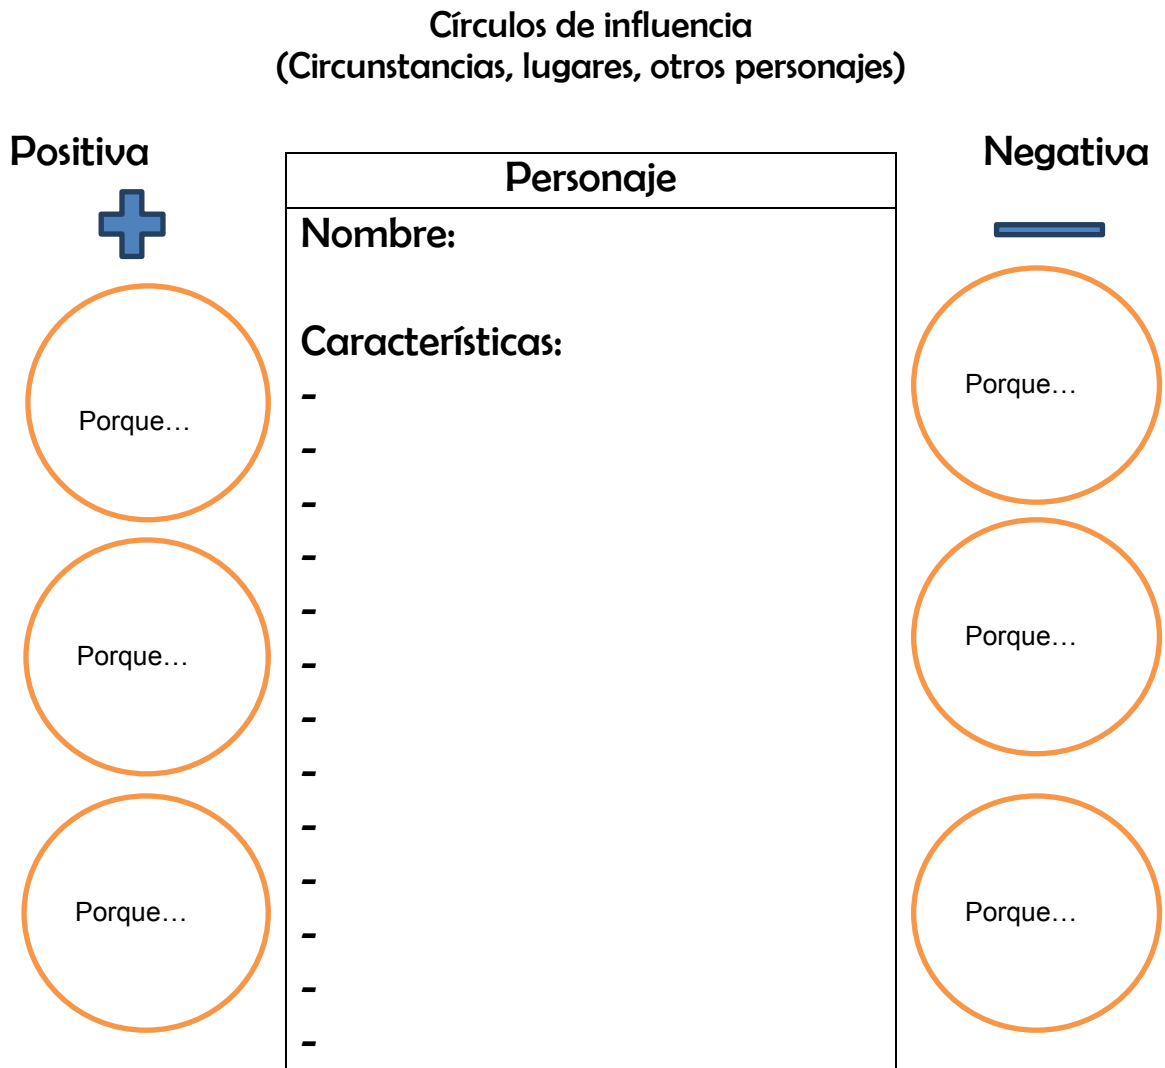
Círculos de influencia
(Circunstancias, lugares, otros personajes)

Positiva

Porque…

Porque…

Porque…

Personaje

Nombre:

Características:
-
-
-
-
-
-
-
-
-
-
-
-
-

Negativa

Porque…

Porque…

Porque…